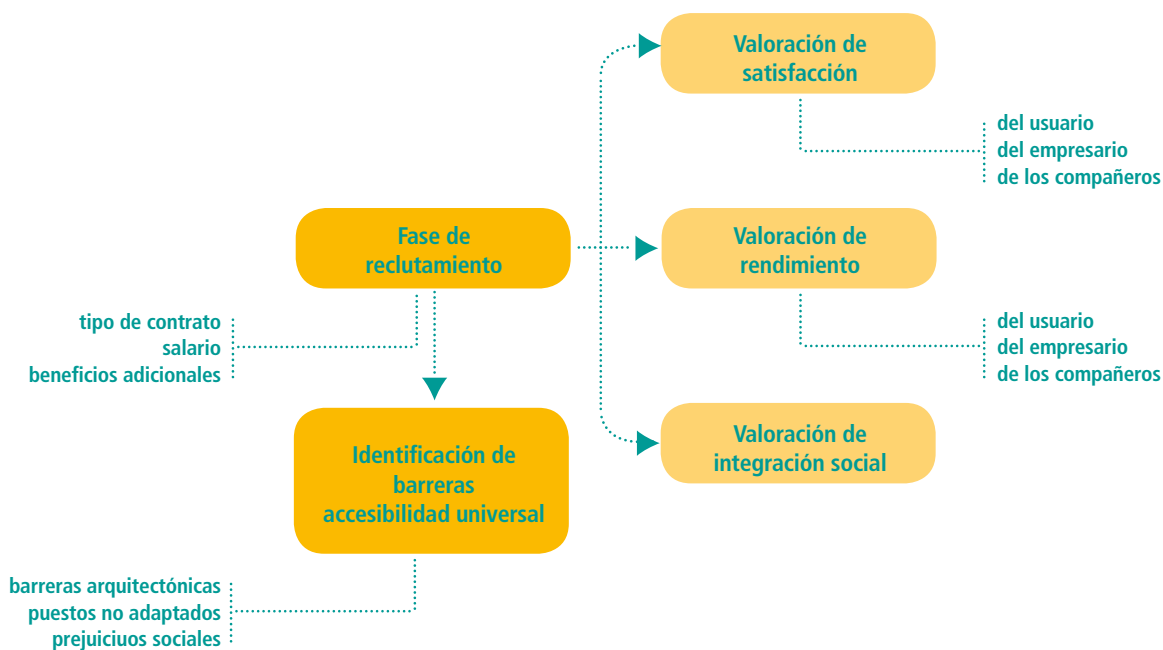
Fase de reclutamiento

tipo de contrato
salario
beneficios adicionales

Identificación de barreras accesibilidad universal

barreras arquitectónicas
puestos no adaptados
prejuiciuos sociales

Valoración de satisfacción

del usuario
del empresario
de los compañeros

Valoración de rendimiento

del usuario
del empresario
de los compañeros

Valoración de integración social